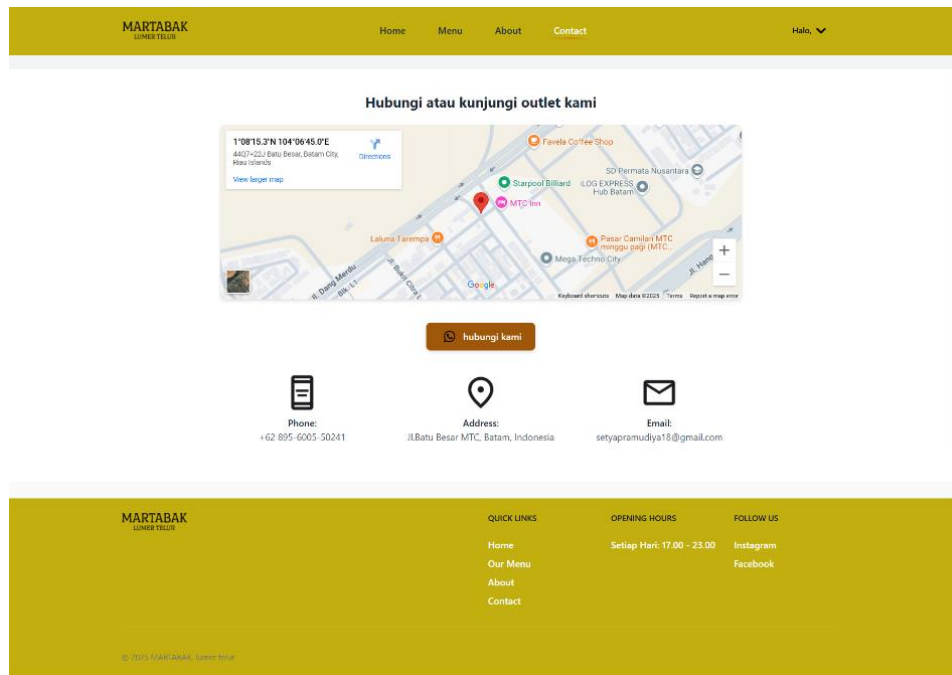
MARTABAK
LUMER TELUR

Home Menu About Contact

Halo,

Hubungi atau kunjungi outlet kami

1°08'15.3"N 104°06'45.0"E
4407+22J Batu Besar, Batam City, Riau Islands
View larger map
Directions

Favela Coffee Shop
SD Permata Nusantara
Starpool Billiard
LOG EXPRESS Hub Batam
MTC Inn
Laluna Tarempa
Pasar Camilan MTC minggu pagi (MTC...
Mega Techno City
Jl. Dang Merdu
Google
Keyboard shortcuts Map data ©2025 Terms Report a map error

hubungi kami

Phone:
+62 895-6005-50241

Address:
Jl.Batu Besar MTC, Batam, Indonesia

Email:
setyapramudiya18@gmail.com

MARTABAK
LUMER TELUR

QUICK LINKS
Home
Our Menu
About
Contact

OPENING HOURS
Setiap Hari: 17.00 - 23.00

FOLLOW US
Instagram
Facebook

© 2025 MARTABAK lumer telur